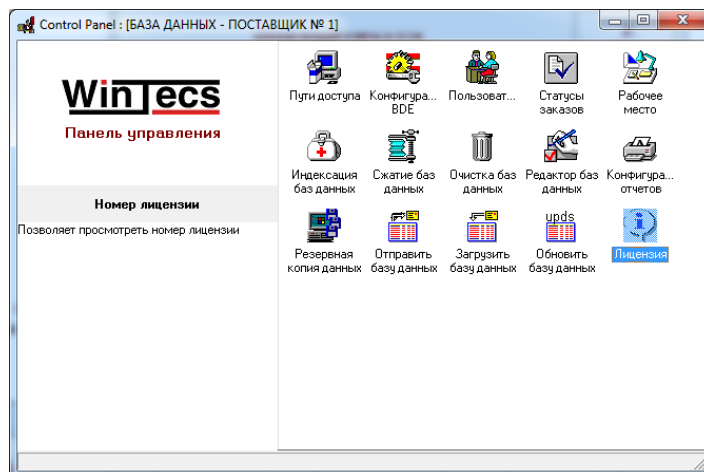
Control Panel : [БАЗА ДАННЫХ - ПОСТАВЩИК № 1]

WinTecs
Панель управления

Номер лицензии

Позволяет просмотреть номер лицензии

Пути доступа

Конфигура... BDE

Пользоват...

Статусы заказов

Рабочее место

Индексация баз данных

Сжатие баз данных

Очистка баз данных

Редактор баз данных

Конфигура... отчетов

Резервная копия данных

Отправить базу данных

Загрузить базу данных

upds
Обновить базу данных

Лицензия